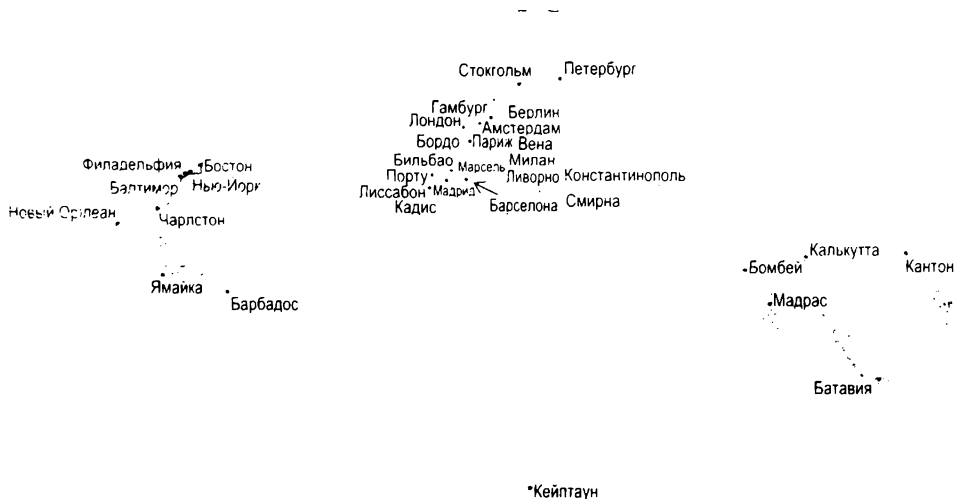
Стокгольм
Петербург
Гамбург
Берлин
Лондон
Амстердам
Бордо
Париж
Вена
Бильбао
Марсель
Милан
Порту
Ливорно
Константинополь
Лиссабон
Мадрид
Кадис
Барселона
Смирна
Филадельфия
Бостон
Балтимор
Нью-Йорк
Новый Орлеан
Чарлстон
Ямайка
Барбадос
Бомбей
Калькутта
Кантон
Мадрас
Батавия
Кейптаун